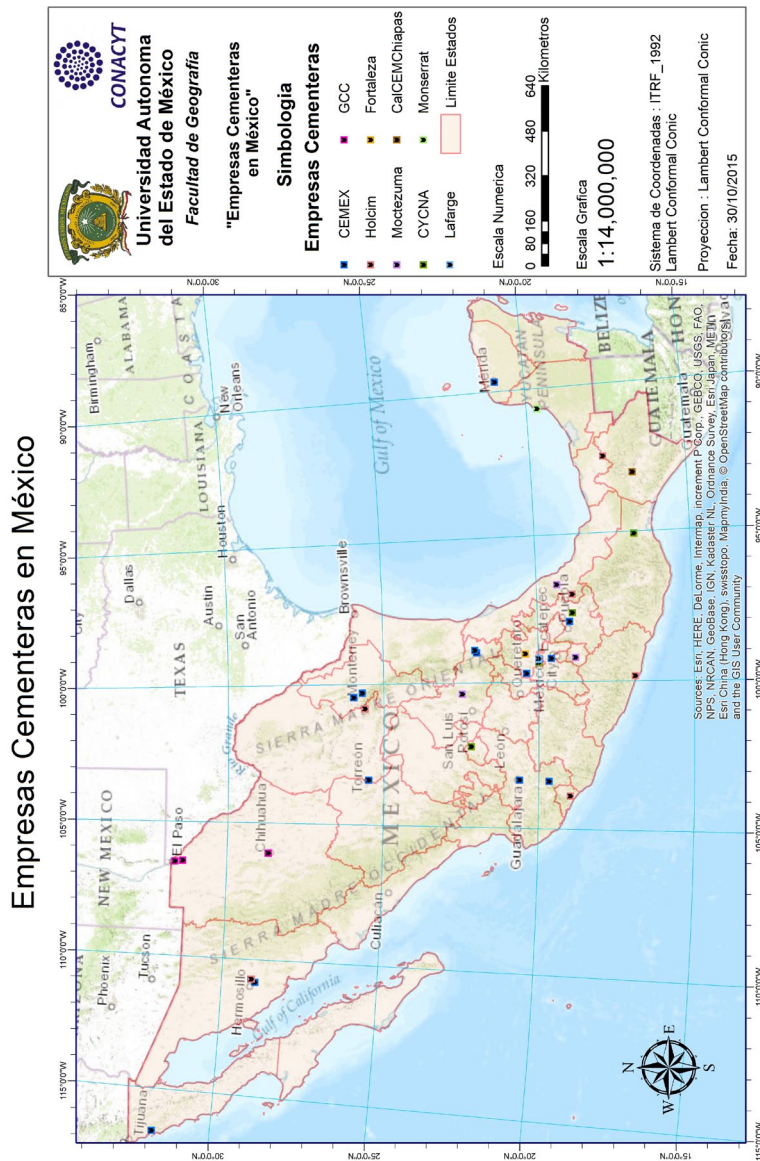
Empresas Cementeras en México

CONACYT
Universidad Autonoma del Estado de México
Facultad de Geografía

"Empresas Cementeras en México"

Simbologia
Empresas Cementeras

CEMEX
GCC
Holcim
Fortaleza
Moctezuma
CalCEMChiapas
CYCNA
Monserrat
Lafarge
Limite Estados

Escala Numerica
0 80 160 320 480 640 Kilometros

Escala Grafica
1:14,000,000

Sistema de Coordenadas : ITRF_1992 Lambert Conformal Conic

Proyeccion : Lambert Conformal Conic

Fecha: 30/10/2015

Sources: Esri, HERE, DeLorme, Intermap, increment P Corp., GEBCO, USGS, FAO, NPS, NRCAN, GeoBase, IGN, Kadaster NL, Ordnance Survey, Esri Japan, METI, Esri China (Hong Kong), swisstopo, MapmyIndia, © OpenStreetMap contributors, and the GIS User Community

115°0'0"W
110°0'0"W
105°0'0"W
100°0'0"W
95°0'0"W
90°0'0"W
85°0'0"W
30°0'0"N
25°0'0"N
20°0'0"N
15°0'0"N

ARIZONA
NEW MEXICO
TEXAS
LOUISIANA
ALABAMA
Phoenix
Tucson
El Paso
Dallas
Austin
San Antonio
Houston
New Orleans
Birmingham
Brownsville
Tijuana
Hermosillo
Chihuahua
Torreon
Monterrey
Culiacan
San Luis Potosi
Leon
Guadalajara
Queretaro
Mexico City
Merida
Gulf of California
Gulf of Mexico
Rio Grande
SIERRA MADRE OCCIDENTAL
SIERRA MADRE ORIENTAL
MEXICO
YUCATAN PENINSULA
GUATEMALA
Guatemala
BELIZE
HONDURAS
N
S
E
W